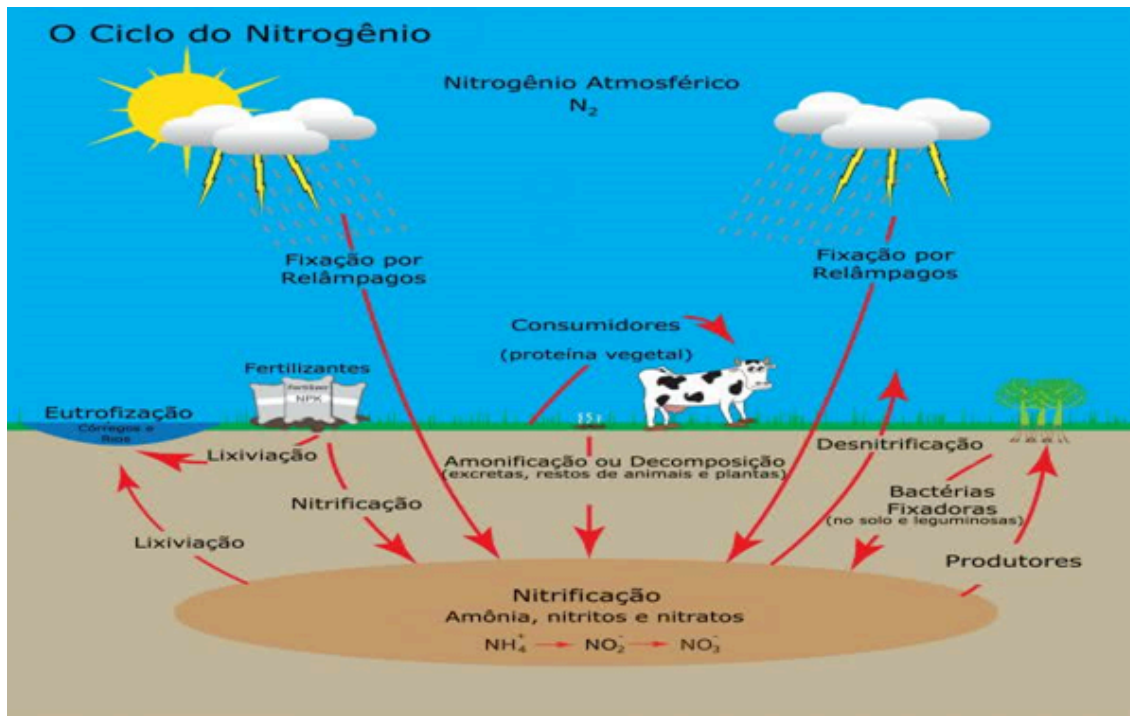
O Ciclo do Nitrogênio

Nitrogênio Atmosférico
$N_2$

Fixação por Relâmpagos

Fixação por Relâmpagos

Consumidores
(proteína vegetal)

Fertilizantes
Fertilizant
NPK

Eutrofização
Córregos e Rios

Lixiviação

Amonificação ou Decomposição
(excretas, restos de animais e plantas)

Desnitrificação

Bactérias Fixadoras
(no solo e leguminosas)

Nitrificação

Lixiviação

Produtores

Nitrificação
Amônia, nitritos e nitratos
$NH_4^+ \rightarrow NO_2^- \rightarrow NO_3^-$